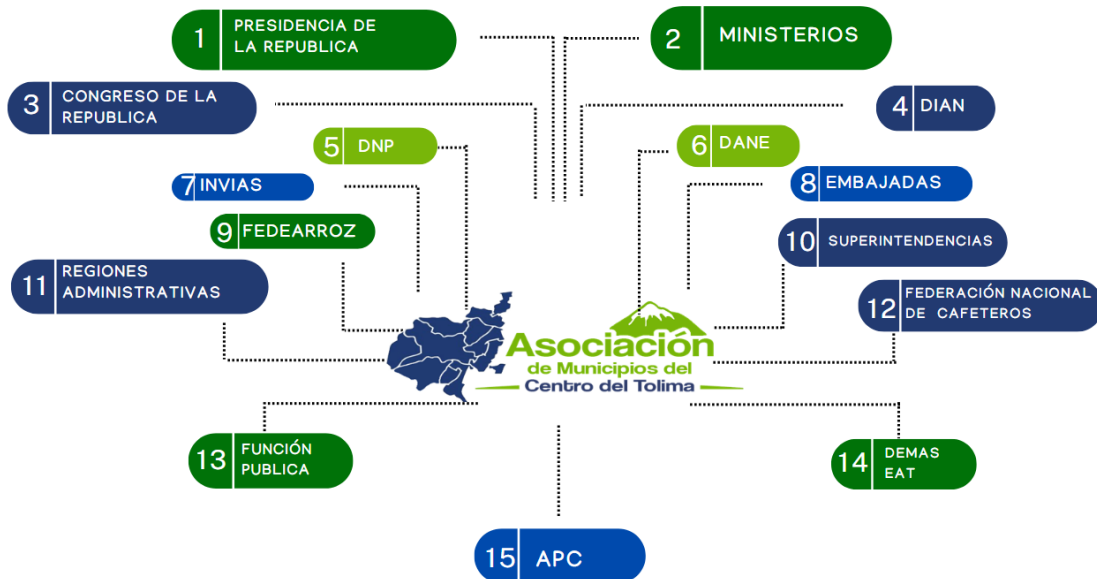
1 PRESIDENCIA DE LA REPUBLICA

2 MINISTERIOS

3 CONGRESO DE LA REPUBLICA

4 DIAN

5 DNP

6 DANE

7 INVIAS

8 EMBAJADAS

9 FEDEARROZ

10 SUPERINTENDENCIAS

11 REGIONES ADMINISTRATIVAS

12 FEDERACIÓN NACIONAL DE CAFETEROS

Asociación de Municipios del Centro del Tolima

13 FUNCIÓN PUBLICA

14 DEMAS EAT

15 APC